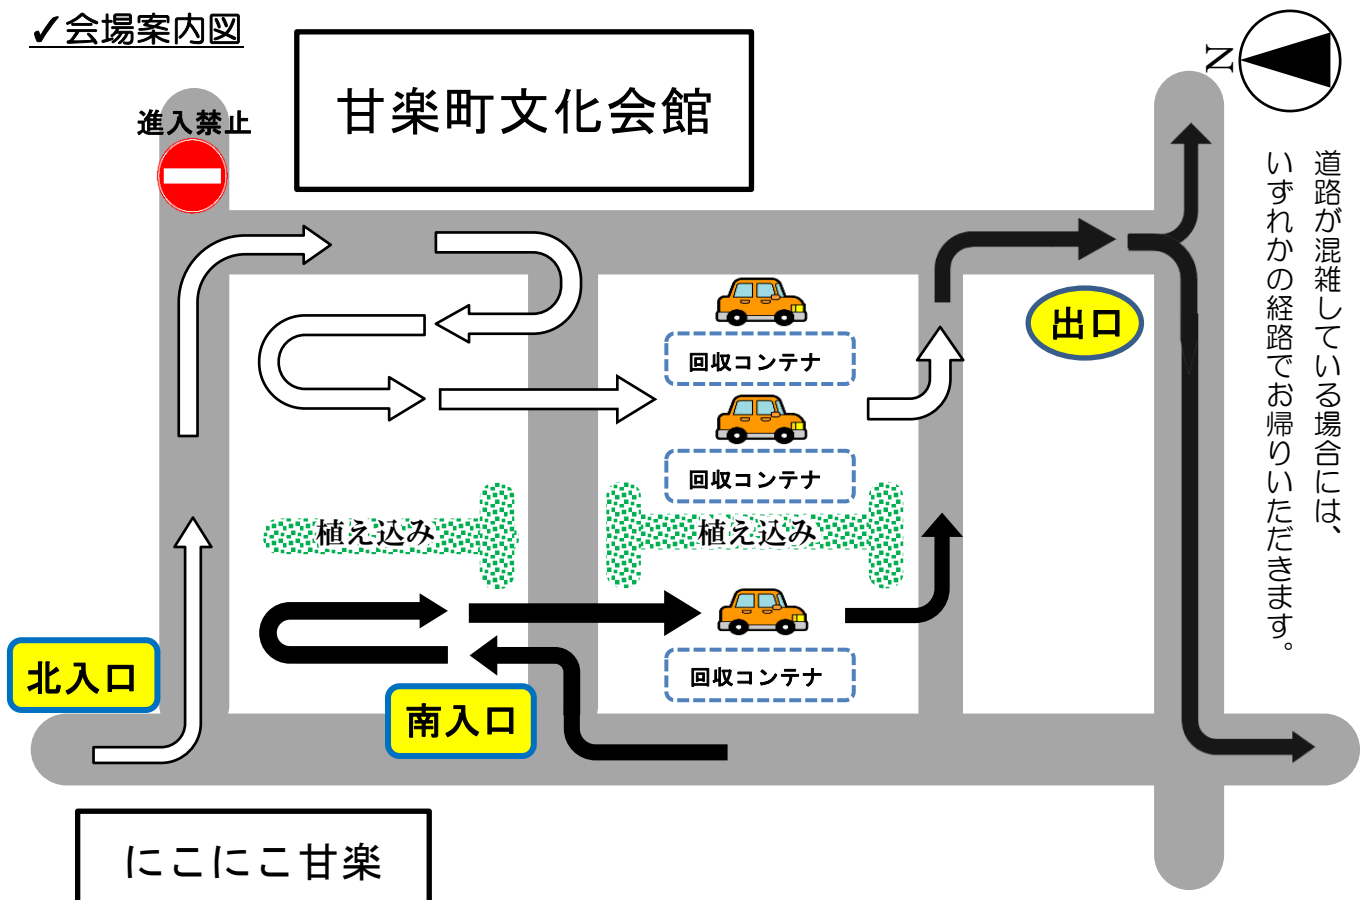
✓会場案内図

甘楽町文化会館

進入禁止

N

道路が混雑している場合には、いずれかの経路でお帰りいただきます。

回収コンテナ

回収コンテナ

植え込み

植え込み

回収コンテナ

出口

北入口

南入口

にこにこ甘楽